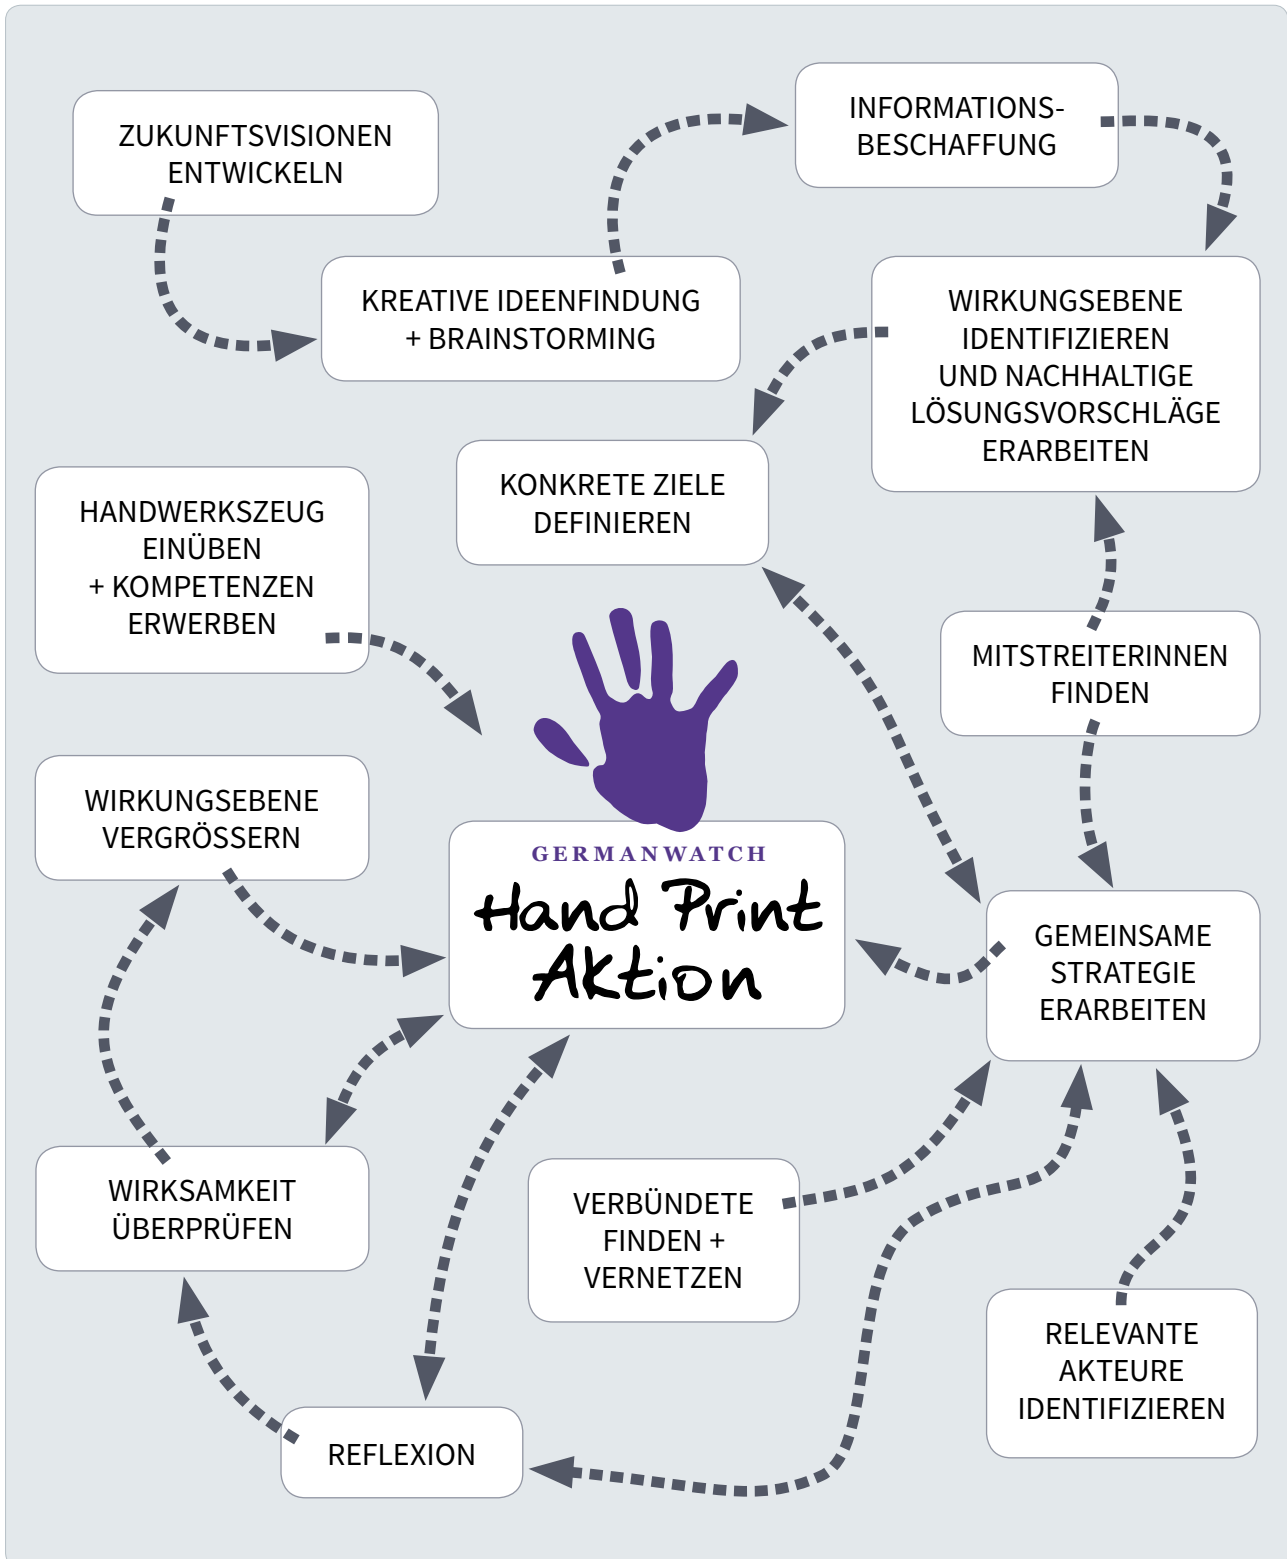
ZUKUNFTSVISIONEN ENTWICKELN

INFORMATIONSBESCHAFFUNG

KREATIVE IDEENFINDUNG + BRAINSTORMING

WIRKUNGSEBENE IDENTIFIZIEREN UND NACHHALTIGE LÖSUNGSVORSCHLÄGE ERARBEITEN

KONKRETE ZIELE DEFINIEREN

HANDWERKSZEUG EINÜBEN + KOMPETENZEN ERWERBEN

MITSTREITERINNEN FINDEN

WIRKUNGSEBENE VERGRÖSSERN

GERMANWATCH
Hand Print Aktion

GEMEINSAME STRATEGIE ERARBEITEN

WIRKSAMKEIT ÜBERPRÜFEN

VERBÜNDETE FINDEN + VERNETZEN

RELEVANTE AKTEURE IDENTIFIZIEREN

REFLEXION